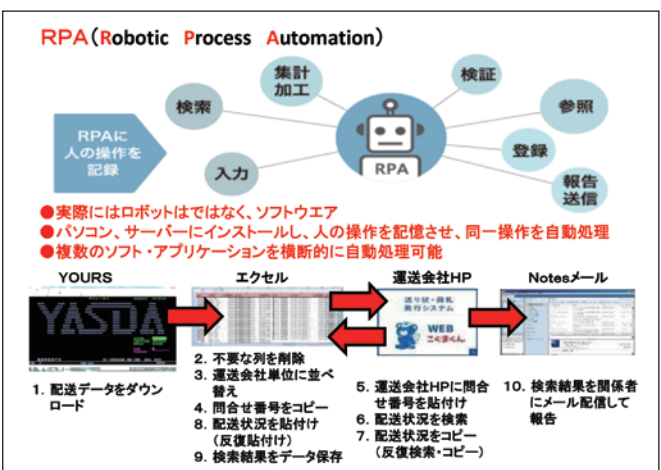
RPA（Robotic Process Automation）

RPAに人の操作を記録

集計加工

検索

入力

検証

参照

登録

報告送信

RPA

●実際にはロボットはではなく、ソフトウエア
●パソコン、サーバーにインストールし、人の操作を記憶させ、同一操作を自動処理
●複数のソフト・アプリケーションを横断的に自動処理可能

YOURS

YASDA

エクセル

運送会社HP

送り状・荷札発行システム

WEB こぐまくん

Notesメール

1. 配送データをダウンロード

2. 不要な列を削除
3. 運送会社単位に並べ替え
4. 問合せ番号をコピー
8. 配送状況を貼付け（反復貼付け）
9. 検索結果をデータ保存

5. 運送会社HPに問合せ番号を貼付け
6. 配送状況を検索
7. 配送状況をコピー（反復検索・コピー）

10. 検索結果を関係者にメール配信して報告